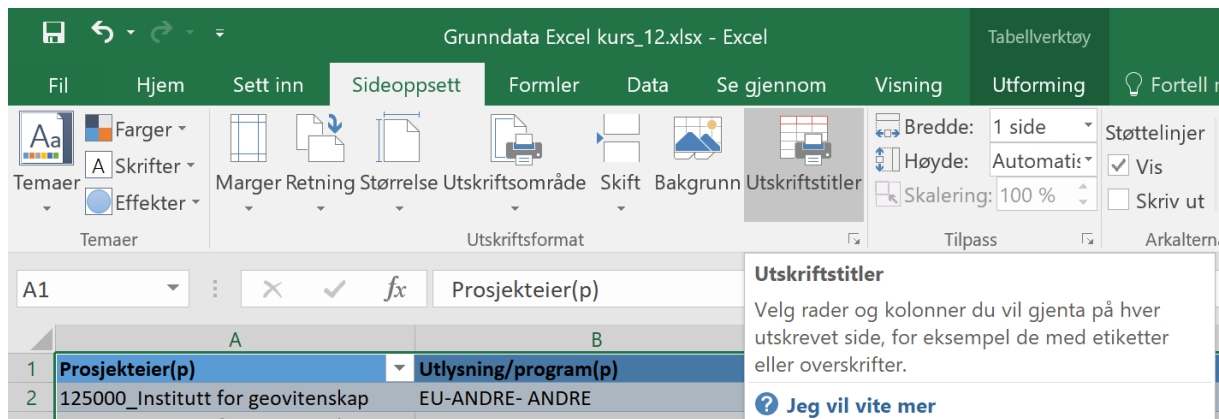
Grunndata Excel kurs_12.xlsx - Excel

Tabellverktøy

Fil Hjem Sett inn Sideoppsett Formler Data Se gjennom Visning Utforming Fortell m

Temaer Farger Skrifter Effekter

Temaer

Marger Retning Størrelse Utskriftsområde Skift Bakgrunn Utskriftstitler

Utskriftsformat

Bredde: 1 side
Høyde: Automatisk
Skalering: 100 %

Tilpass

Støttelinjer
Vis
Skriv ut

Arkaltern

A1

$fx$ Prosjekteier(p)

Utskriftstitler

Velg rader og kolonner du vil gjenta på hver utskrevet side, for eksempel de med etiketter eller overskrifter.

Jeg vil vite mer

| | A | B |
|---|---|---|
| 1 | Prosjekteier(p) | Utlysning/program(p) |
| 2 | 125000_Institutt for geovitenskap | EU-ANDRE- ANDRE |